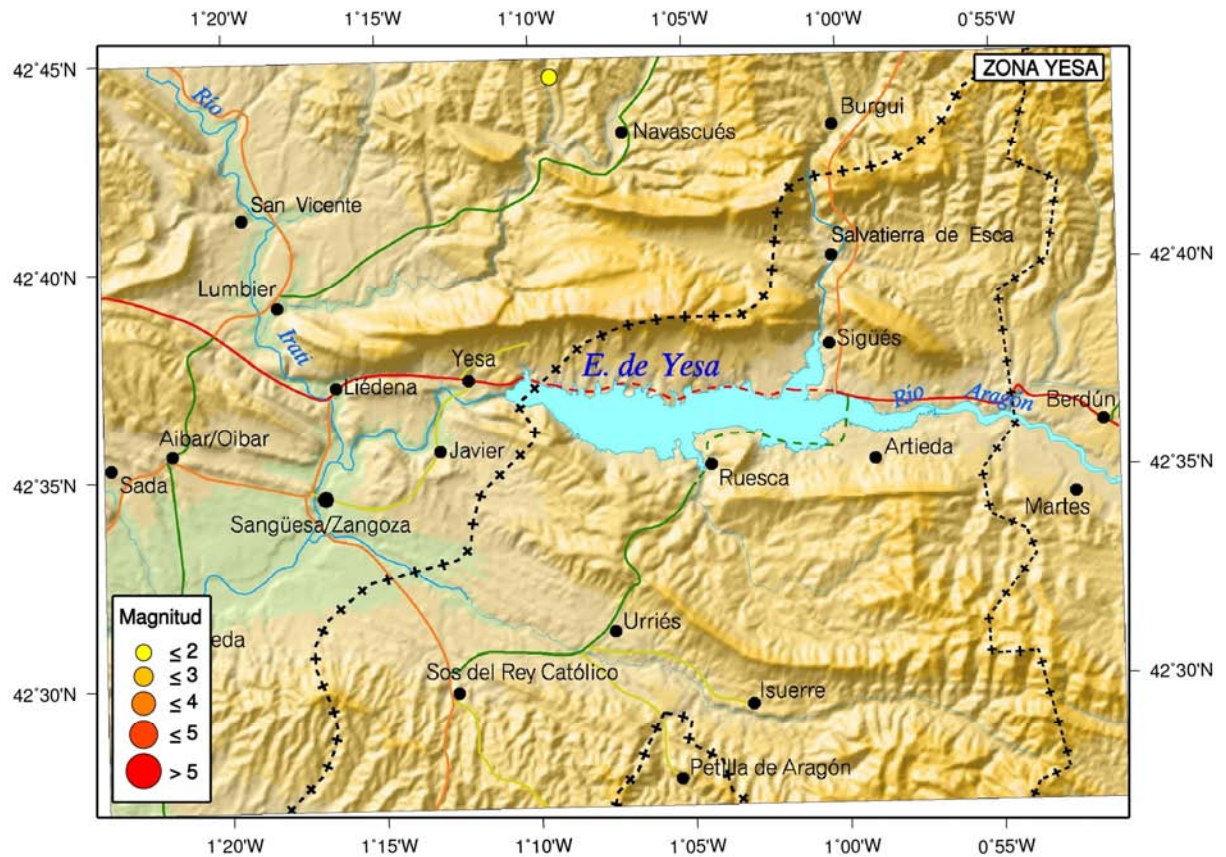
1°20'W 1°15'W 1°10'W 1°05'W 1°00'W 0°55'W

42°45'N

ZONA YESA

Río Irati

Navascués

Burgui

San Vicente

Salvatierra de Esca

42°40'N

42°40'N

Lumbier

Irati

Sigüés

Yesa

E. de Yesa

Liédena

Río Aragón

Berdún

Aibar/Oibar

Javier

Artieda

Ruesca

42°35'N

42°35'N

Sada

Martes

Sangüesa/Zangoza

Magnitud

$\leq 2$

$\leq 3$

$\leq 4$

$\leq 5$

$> 5$

eda

Urriés

Sos del Rey Católico

42°30'N

42°30'N

Isuerre

Petilla de Aragón

1°20'W 1°15'W 1°10'W 1°05'W 1°00'W 0°55'W